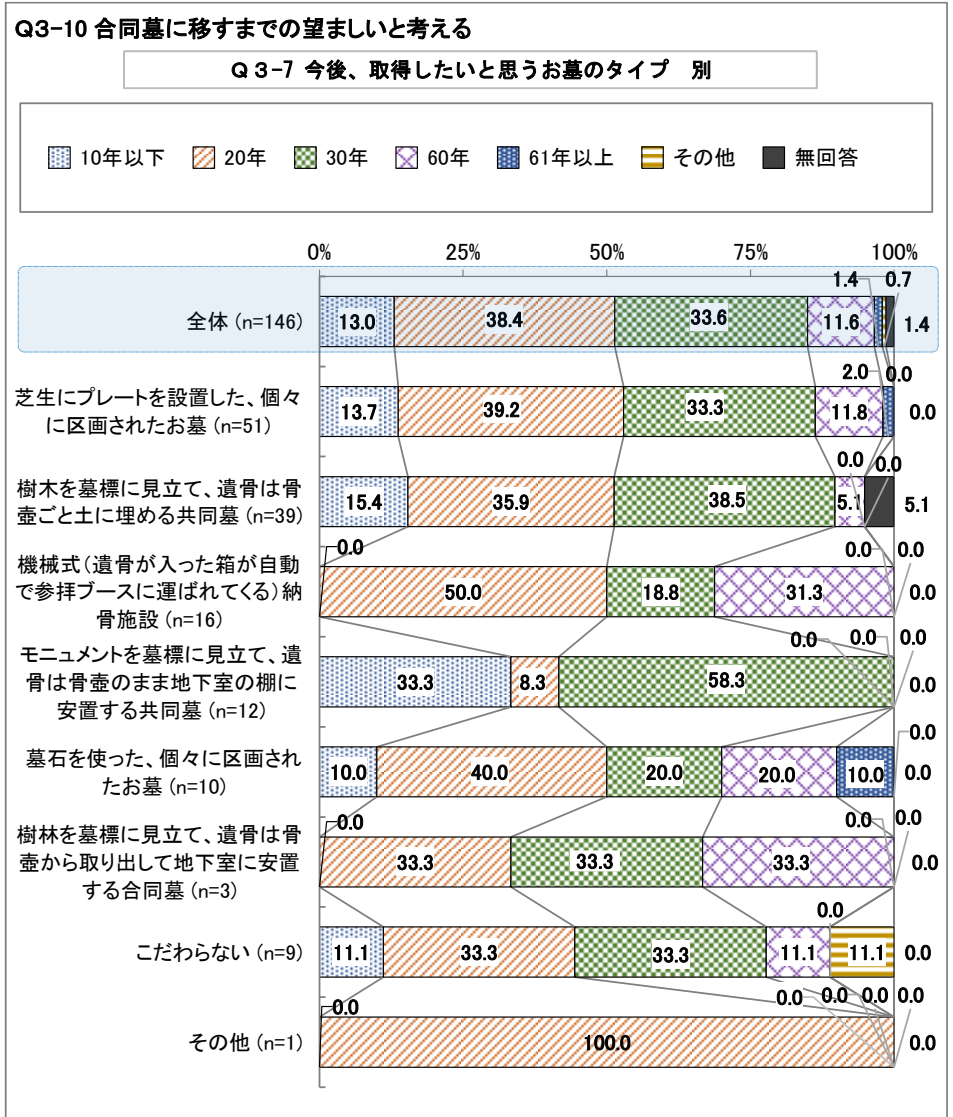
Q3-10 合同墓に移すまでの望ましいと考える

Q 3-7 今後、取得したいと思うお墓のタイプ　別

10年以下　20年　30年　60年　61年以上　その他　無回答

0%　25%　50%　75%　100%

全体（n=146）　13.0　38.4　33.6　11.6　1.4　0.7　1.4

芝生にプレートを設置した、個々に区画されたお墓（n=51）　13.7　39.2　33.3　11.8　2.0　0.0　0.0

樹木を墓標に見立て、遺骨は骨壺ごと土に埋める共同墓（n=39）　15.4　35.9　38.5　5.1　0.0　0.0　5.1

機械式（遺骨が入った箱が自動で参拝ブースに運ばれてくる）納骨施設（n=16）　0.0　50.0　18.8　31.3　0.0　0.0　0.0

モニュメントを墓標に見立て、遺骨は骨壺のまま地下室の棚に安置する共同墓（n=12）　33.3　8.3　58.3　0.0　0.0　0.0　0.0

墓石を使った、個々に区画されたお墓（n=10）　10.0　40.0　20.0　20.0　10.0　0.0　0.0

樹林を墓標に見立て、遺骨は骨壺から取り出して地下室に安置する合同墓（n=3）　0.0　33.3　33.3　33.3　0.0　0.0　0.0

こだわらない（n=9）　11.1　33.3　33.3　11.1　0.0　11.1　0.0

その他（n=1）　0.0　100.0　0.0　0.0　0.0　0.0　0.0